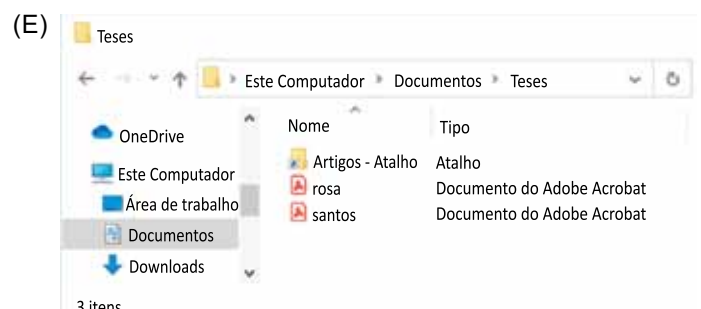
(E)

Teses

Este Computador › Documentos › Teses

OneDrive

Este Computador

Área de trabalho

Documentos

Downloads

3 itens

| Nome | Tipo |
|---|---|
| Artigos - Atalho | Atalho |
| rosa | Documento do Adobe Acrobat |
| santos | Documento do Adobe Acrobat |